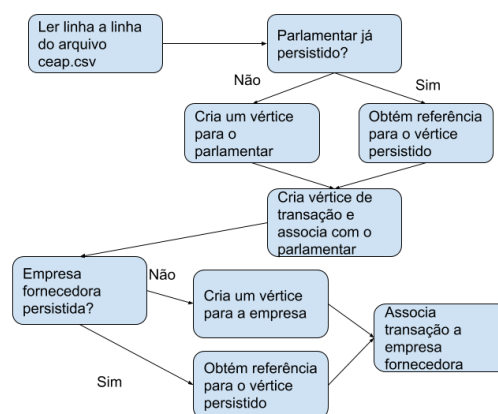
Ler linha a linha do arquivo ceap.csv

Parlamentar já persistido?

Não

Sim

Cria um vértice para o parlamentar

Obtém referência para o vértice persistido

Cria vértice de transação e associa com o parlamentar

Empresa fornecedora persistida?

Não

Cria um vértice para a empresa

Associa transação a empresa fornecedora

Sim

Obtém referência para o vértice persistido